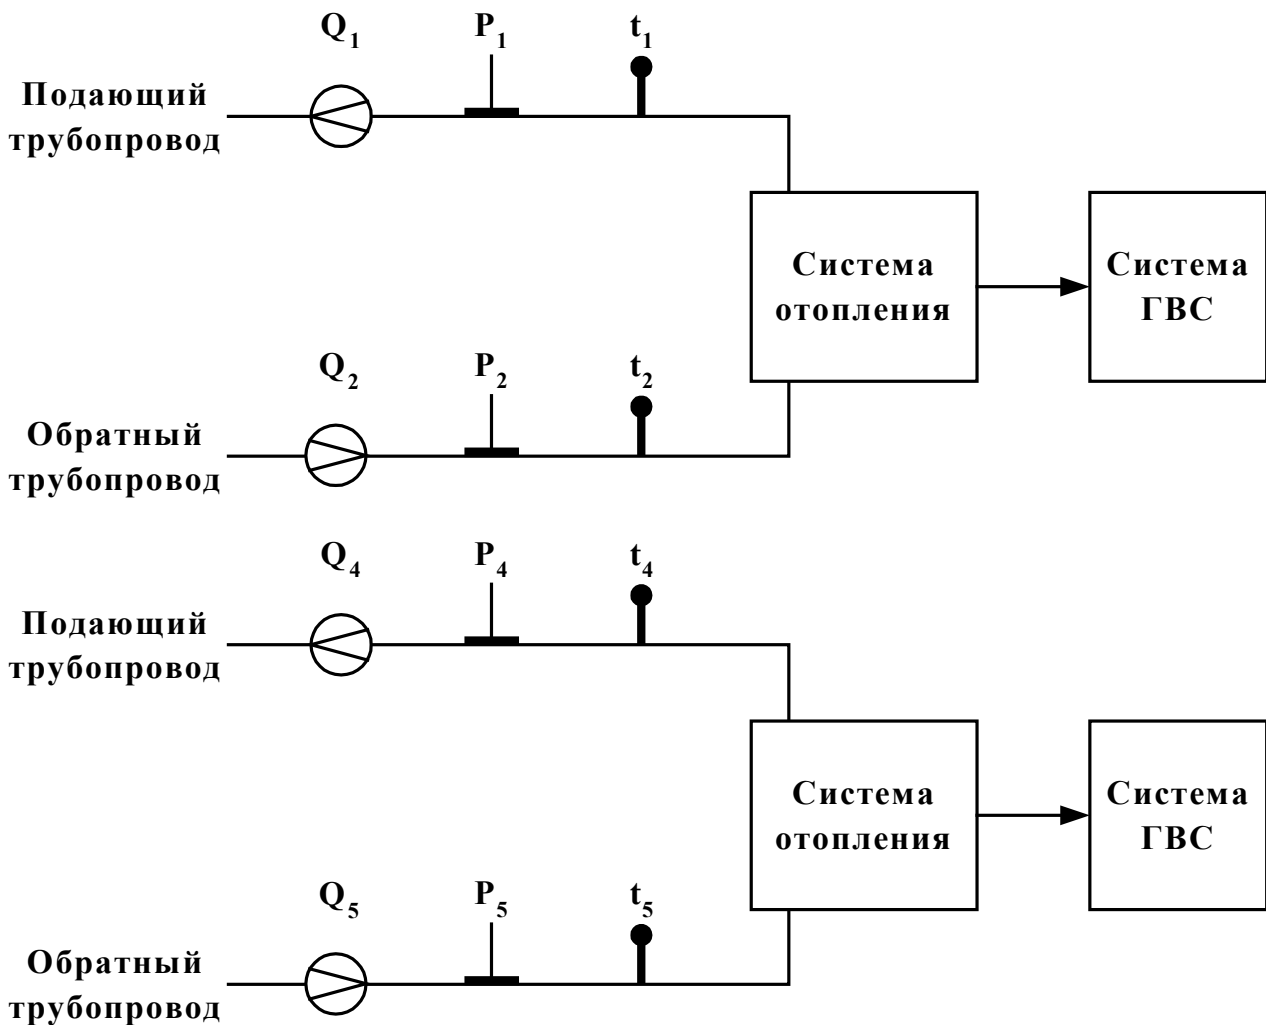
$Q_1$ $P_1$ $t_1$

Подающий трубопровод

Система отопления

Система ГВС

$Q_2$ $P_2$ $t_2$

Обратный трубопровод

$Q_4$ $P_4$ $t_4$

Подающий трубопровод

Система отопления

Система ГВС

$Q_5$ $P_5$ $t_5$

Обратный трубопровод